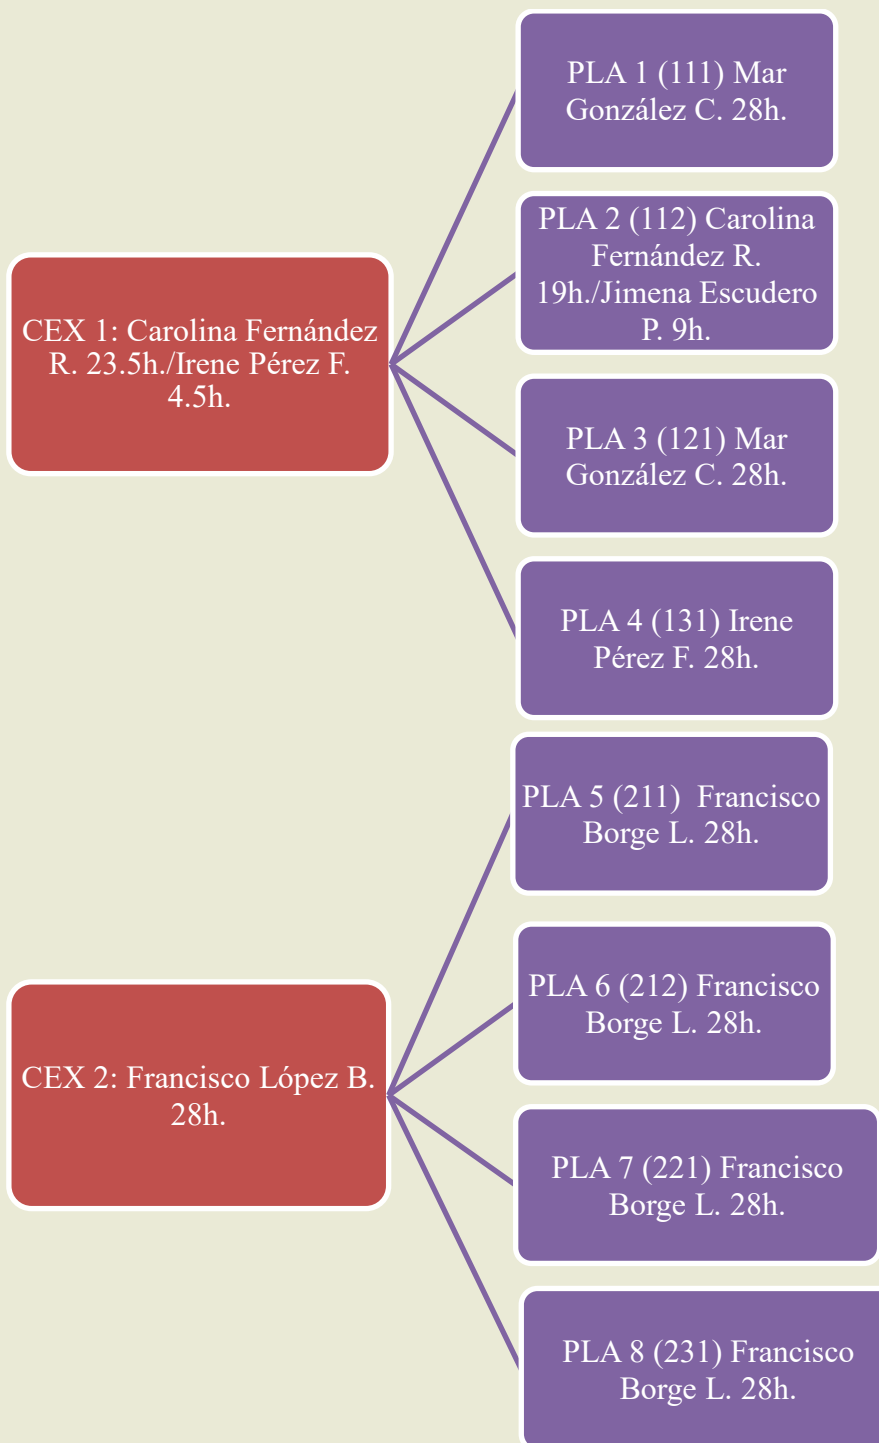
CEX 1: Carolina Fernández R. 23.5h./Irene Pérez F. 4.5h.

PLA 1 (111) Mar González C. 28h.

PLA 2 (112) Carolina Fernández R. 19h./Jimena Escudero P. 9h.

PLA 3 (121) Mar González C. 28h.

PLA 4 (131) Irene Pérez F. 28h.

CEX 2: Francisco López B. 28h.

PLA 5 (211) Francisco Borge L. 28h.

PLA 6 (212) Francisco Borge L. 28h.

PLA 7 (221) Francisco Borge L. 28h.

PLA 8 (231) Francisco Borge L. 28h.